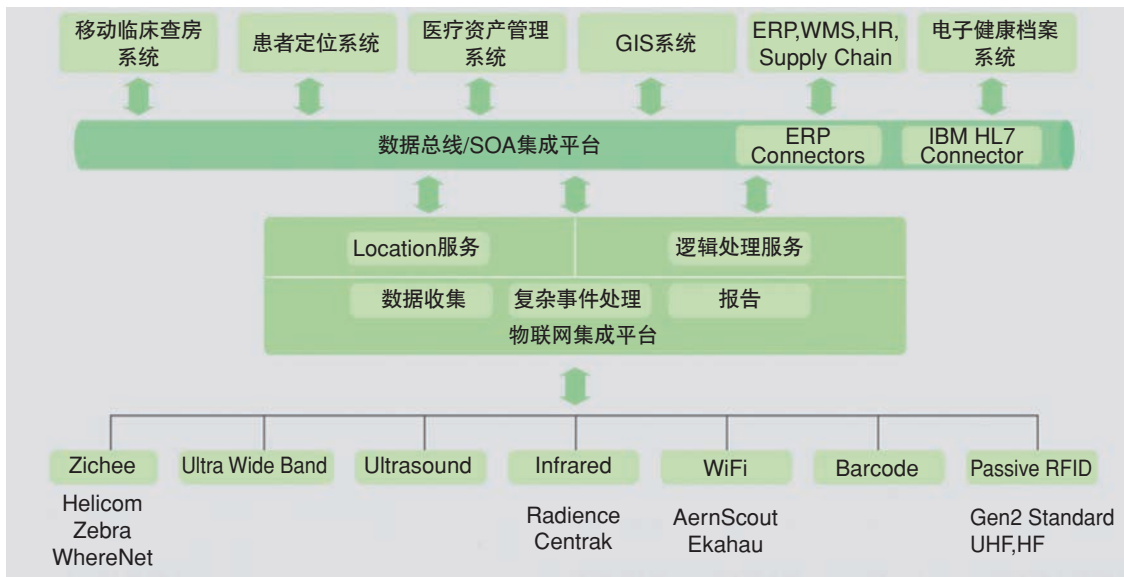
移动临床查房系统

患者定位系统

医疗资产管理系统

GIS系统

ERP,WMS,HR, Supply Chain

电子健康档案系统

数据总线/SOA集成平台

ERP Connectors

IBM HL7 Connector

Location服务

逻辑处理服务

数据收集

复杂事件处理

报告

物联网集成平台

Zichee

Helicom
Zebra
WhereNet

Ultra Wide Band

Ultrasound

Infrared

Radience
Centrak

WiFi

AernScout
Ekahau

Barcode

Passive RFID

Gen2 Standard
UHF,HF